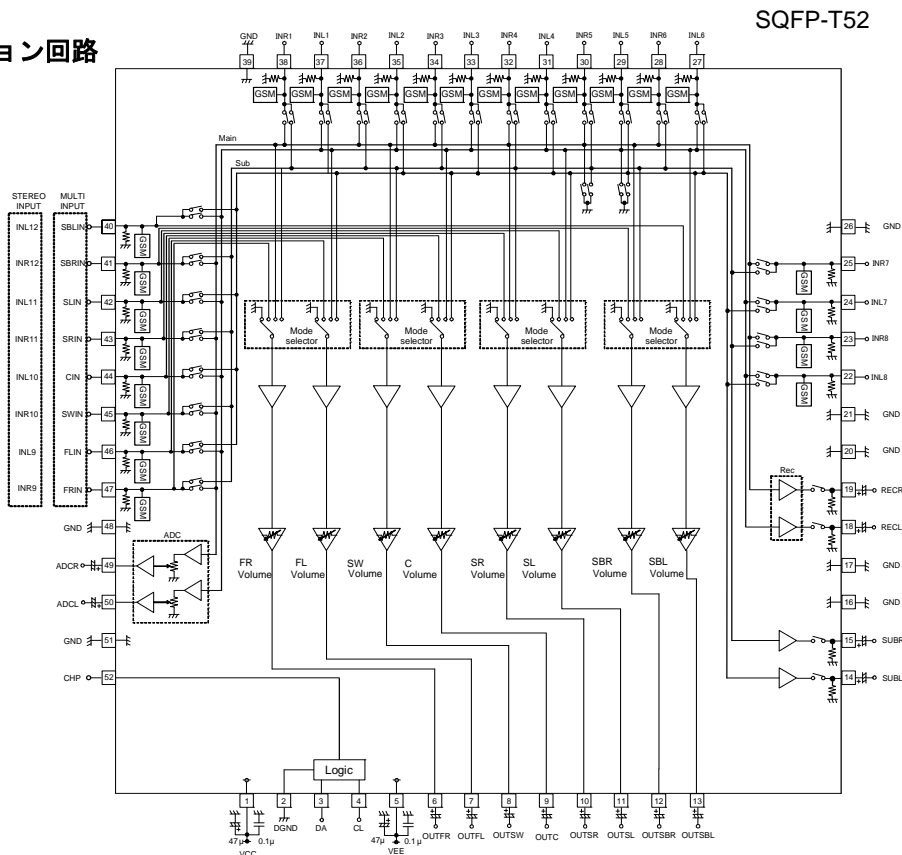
ョン回路

SQFP-T52

GND 39 INR1 38 INL1 37 INR2 36 INL2 35 INR3 34 INL3 33 INR4 32 INL4 31 INR5 30 INL5 29 INR6 28 INL6 27

GSM GSM GSM GSM GSM GSM GSM GSM GSM GSM GSM GSM

Main

Sub

STEREO INPUT

INL12
INR12
INL11
INR11
INL10
INR10
INL9
INR9

MULTI INPUT

SBLIN 40
SBRIN 41
SLIN 42
SRIN 43
CIN 44
SWIN 45
FLIN 46
FRIN 47
GND 48

GSM GSM GSM GSM GSM GSM GSM GSM

Mode selector
Mode selector
Mode selector
Mode selector

26 GND
25 INR7
24 INL7
23 INR8
22 INL8
21 GND
20 GND

GSM GSM GSM GSM

Rec

19 RECR
18 RECL
17 GND
16 GND
15 SUBR
14 SUBL

ADC

ADCR 49
ADCL 50
GND 51
CHP 52

FR Volume
FL Volume
SW Volume
C Volume
SR Volume
SL Volume
SBR Volume
SBL Volume

Logic

1 VCC 47μ 0.1μ
2 DGND
3 DA
4 CL
5 VEE 47μ 0.1μ
6 OUTFR
7 OUTFL
8 OUTSW
9 OUTC
10 OUTSR
11 OUTSL
12 OUTSBR
13 OUTSBL